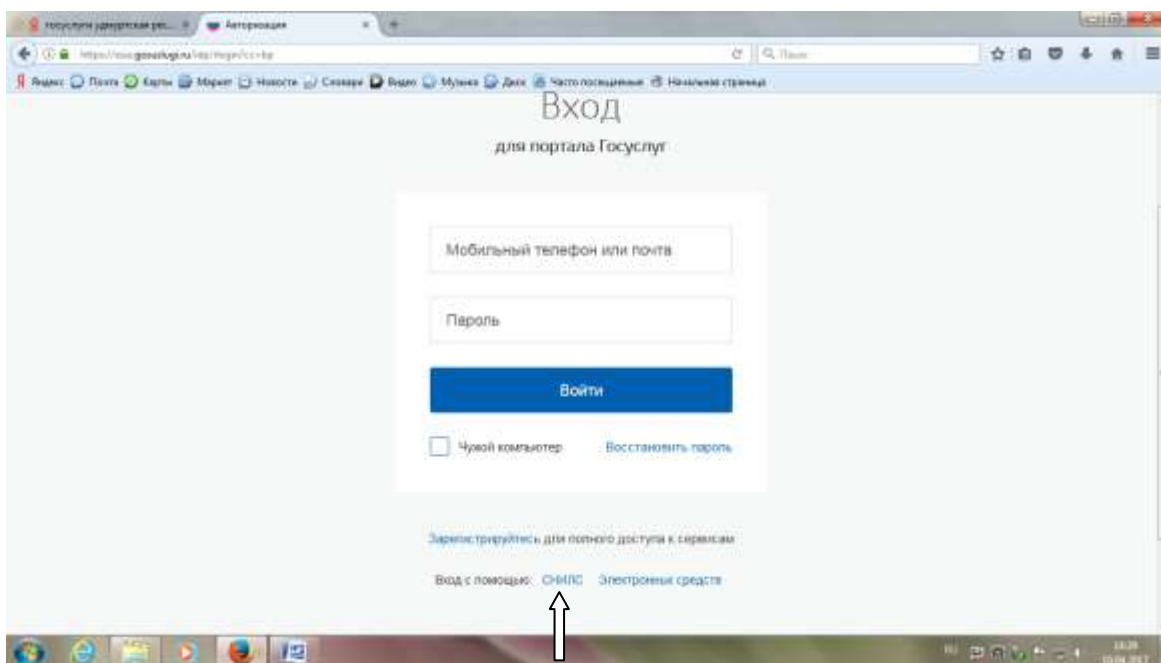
госуслуги удмуртская рес... | Авторизация

https://esia.gosuslugi.ru/idp/rlogin?cc=bp

Поиск

Яндекс Почта Карты Маркет Новости Словари Видео Музыка Диск Часто посещаемые Начальная страница

Вход

для портала Госуслуг

Мобильный телефон или почта

Пароль

Войти

Чужой компьютер

Восстановить пароль

Зарегистрируйтесь для полного доступа к сервисам

Вход с помощью: СНИЛС Электронные средств